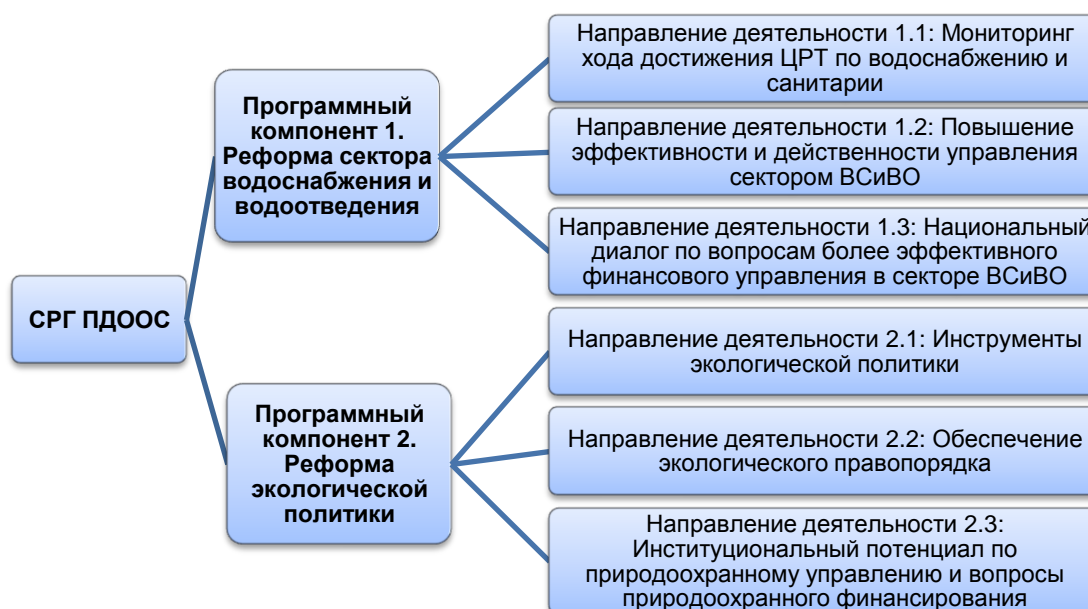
СРГ ПДООС

Программный компонент 1. Реформа сектора водоснабжения и водоотведения

Направление деятельности 1.1: Мониторинг хода достижения ЦРТ по водоснабжению и санитарии

Направление деятельности 1.2: Повышение эффективности и действенности управления сектором ВСиВО

Направление деятельности 1.3: Национальный диалог по вопросам более эффективного финансового управления в секторе ВСиВО

Программный компонент 2. Реформа экологической политики

Направление деятельности 2.1: Инструменты экологической политики

Направление деятельности 2.2: Обеспечение экологического правопорядка

Направление деятельности 2.3: Институциональный потенциал по природоохранному управлению и вопросы природоохранного финансирования